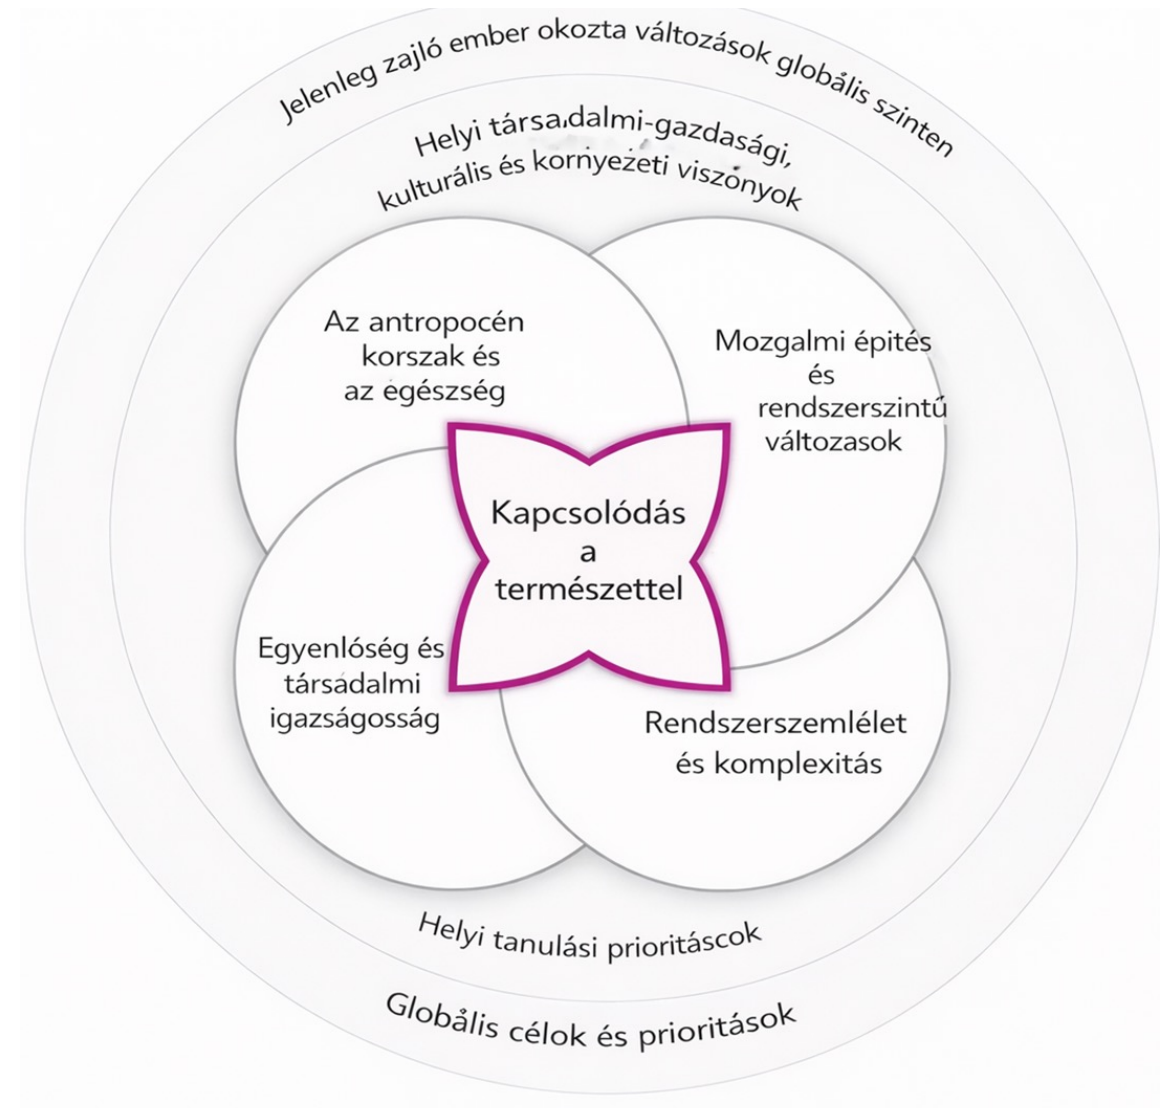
Jelenleg zajló ember okozta változások globális szinten

Helyi társadalmi-gazdasági, kulturális és kornyezeti viszonyok

Az antropocén korszak és az egészség

Mozgalmi építés és rendszerszintű változasok

Kapcsolódás a természettel

Egyenlóség és társadalmi igazságosság

Rendszerszemlélet és komplexitás

Helyi tanulási prioritáscok

Globålis célok és prioritások